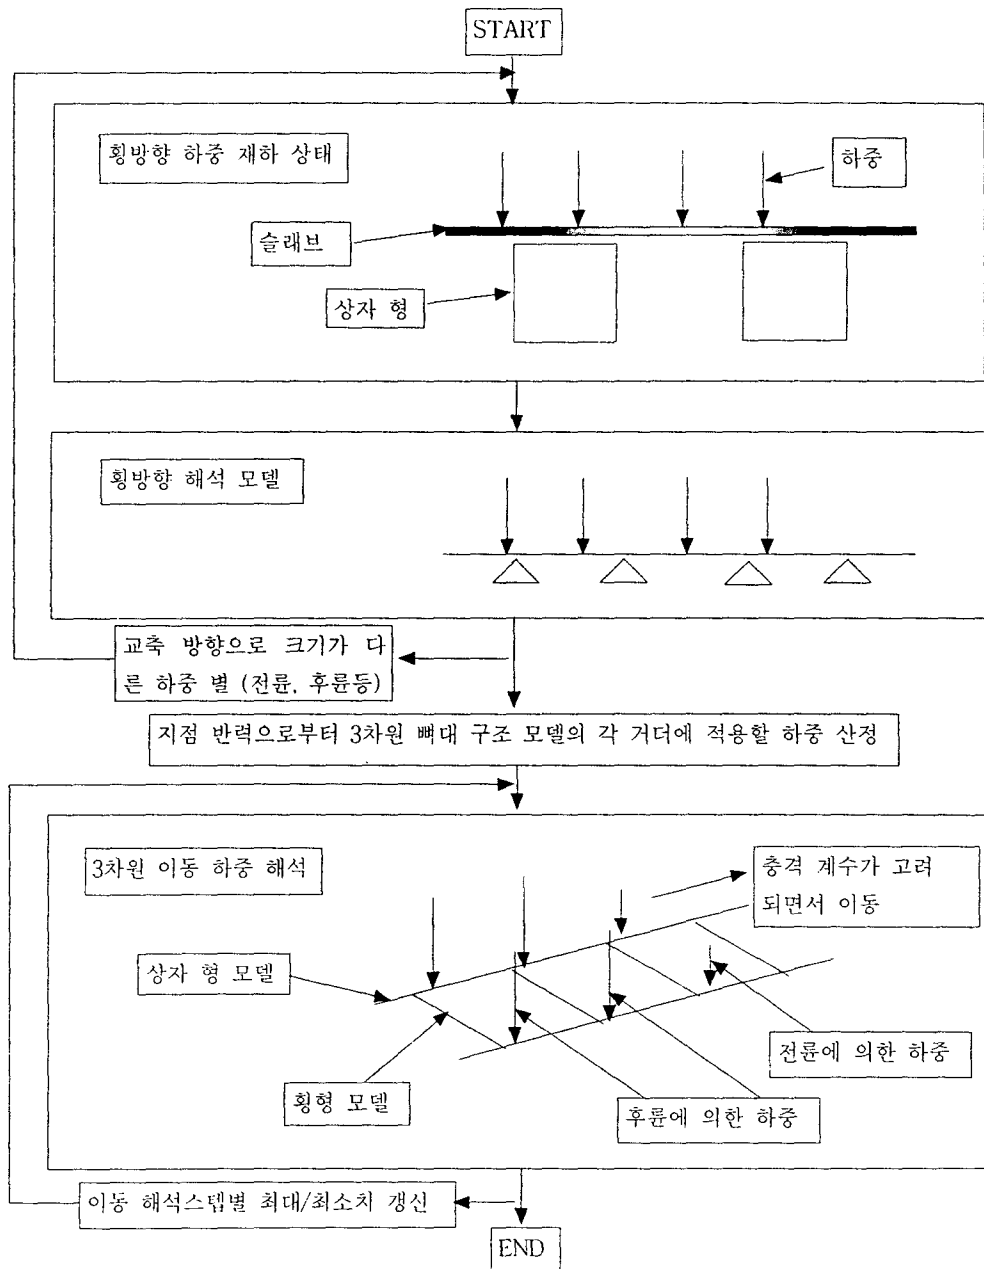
START

횡방향 하중 재하 상태

하중

슬래브

상자 형

횡방향 해석 모델

교축 방향으로 크기가 다른 하중 별 (전륜, 후륜등)

지점 반력으로부터 3차원 뼈대 구조 모델의 각 거더에 적용할 하중 산정

3차원 이동 하중 해석

충격 계수가 고려되면서 이동

상자 형 모델

전륜에 의한 하중

횡형 모델

후륜에 의한 하중

이동 해석스텝별 최대/최소치 갱신

END